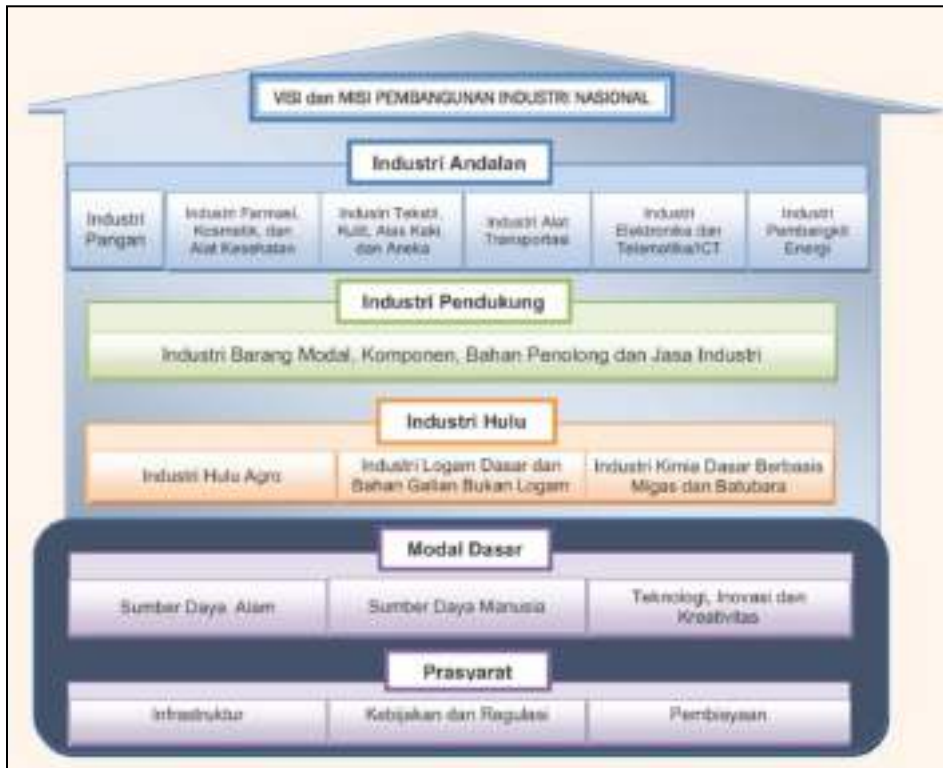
VISI dan MISI PEMBANGUNAN INDUSTRI NASIONAL

Industri Andalan

Industri Pangan

Industri Farmasi, Kosmetik, dan Alat Kesehatan

Industri Tekstil, Kulit, Alas Kaki dan Aneka

Industri Alat Transportasi

Industri Elektronika dan Telematika/ICT

Industri Pembangkit Energi

Industri Pendukung

Industri Barang Modal, Komponen, Bahan Penolong dan Jasa Industri

Industri Hulu

Industri Hulu Agro

Industri Logam Dasar dan Bahan Galian Bukan Logam

Industri Kimia Dasar Berbasis Migas dan Batubara

Modal Dasar

Sumber Daya Alam

Sumber Daya Manusia

Teknologi, Inovasi dan Kreativitas

Prasyarat

Infrastruktur

Kebijakan dan Regulasi

Pembiayaan